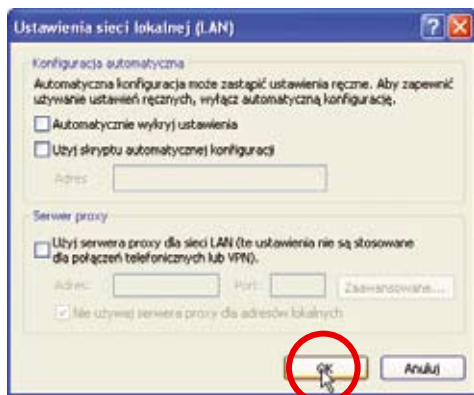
Ustawienia sieci lokalnej (LAN)

Konfiguracja automatyczna

Automatyczna konfiguracja może zastąpić ustawienia ręczne. Aby zapewnić używanie ustawień ręcznych, wyłącz automatyczną konfigurację.

Automatycznie wykryj ustawienia

Użyj skryptu automatycznej konfiguracji

Adres

Serwer proxy

Użyj serwera proxy dla sieci LAN (te ustawienia nie są stosowane dla połączeń telefonicznych lub VPN).

Adres: Port: Zaawansowane...

Nie używaj serwera proxy dla adresów lokalnych

OK Anuluj